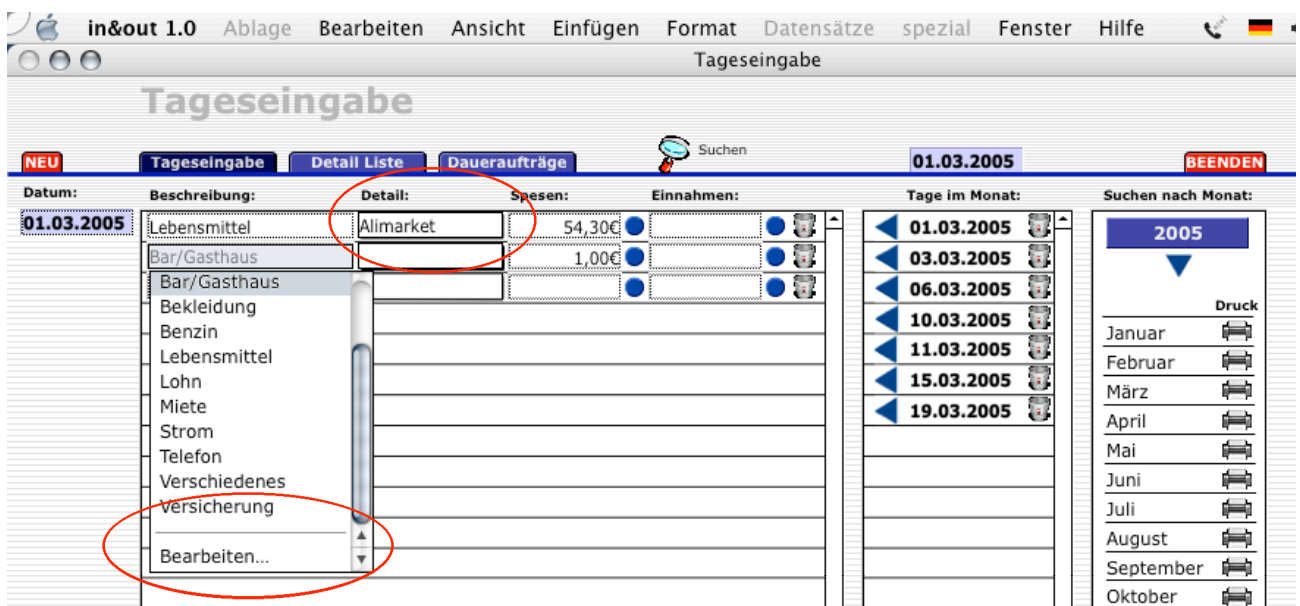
in&out 1.0 Ablage Bearbeiten Ansicht Einfügen Format Datensätze spezial Fenster Hilfe

Tageseingabe

Tageseingabe

NEU

Tageseingabe

Detail Liste

Dauteraufträge

Suchen

01.03.2005

BEENDEN

Datum:

Beschreibung:

Detail:

Spesen:

Einnahmen:

Tage im Monat:

Suchen nach Monat:

01.03.2005

Lebensmittel

Alimarket

54,30€

Bar/Gasthaus

1,00€

Bar/Gasthaus
Bekleidung
Benzin
Lebensmittel
Lohn
Miete
Strom
Telefon
Verschiedenes
Versicherung

Bearbeiten...

01.03.2005
03.03.2005
06.03.2005
10.03.2005
11.03.2005
15.03.2005
19.03.2005

2005

Druck

Januar
Februar
März
April
Mai
Juni
Juli
August
September
Oktober